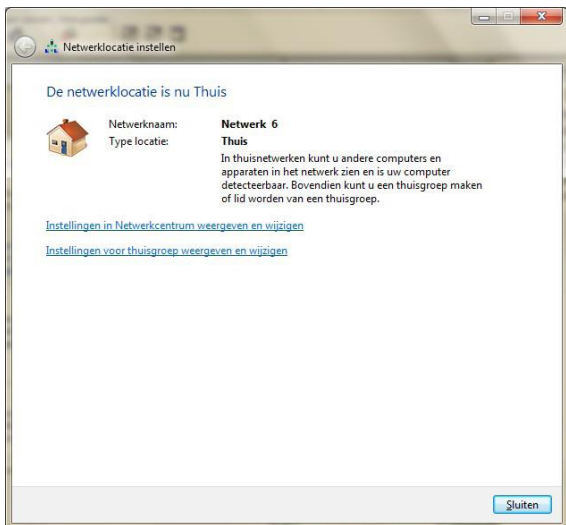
Netwerklocatie instellen

De netwerklocatie is nu Thuis

| Netwerknaam: | Netwerk 6 |
|---|---|
| Type locatie: | Thuis |
| | In thuisnetwerken kunt u andere computers en apparaten in het netwerk zien en is uw computer detecteerbaar. Bovendien kunt u een thuisgroep maken of lid worden van een thuisgroep. |

Instellingen in Netwerkcentrum weergeven en wijzigen

Instellingen voor thuisgroep weergeven en wijzigen

Sluiten